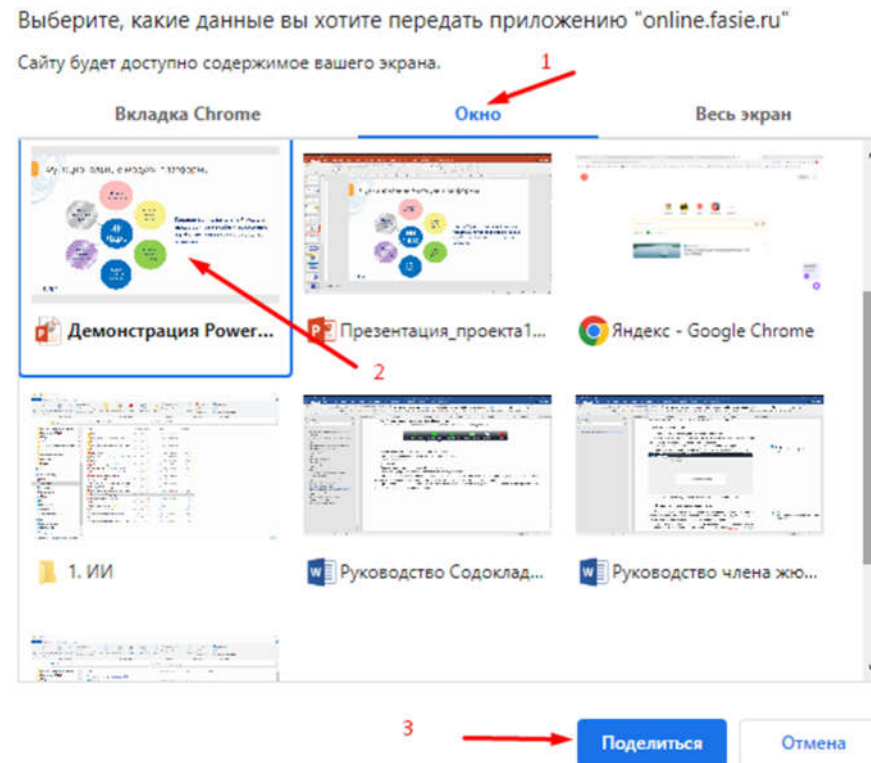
Выберите, какие данные вы хотите передать приложению "online.fasie.ru"

Сайту будет доступно содержимое вашего экрана.

1

Вкладка Chrome

Окно

Весь экран

Демонстрация Power...

Презентация_проекта1...

Яндекс - Google Chrome

2

1. ИИ

Руководство Содоклад...

Руководство члена жю...

3

Поделиться

Отмена